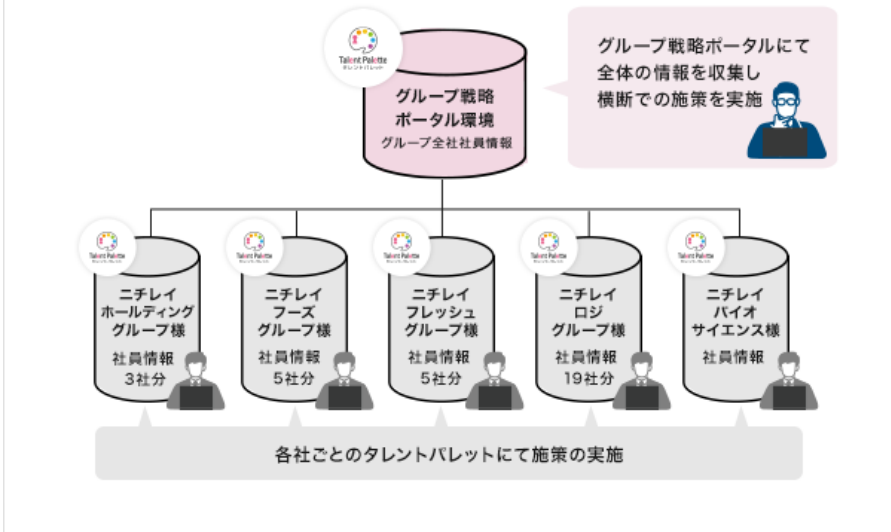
Talent Palette
タレントパレット

グループ戦略
ポータル環境
グループ全社社員情報

グループ戦略ポータルにて
全体の情報を収集し
横断での施策を実施

Talent Palette
ニチレイ
ホールディング
グループ様
社員情報
3社分

Talent Palette
ニチレイ
フーズ
グループ様
社員情報
5社分

Talent Palette
ニチレイ
フレッシュ
グループ様
社員情報
5社分

Talent Palette
ニチレイ
ロジ
グループ様
社員情報
19社分

Talent Palette
ニチレイ
バイオ
サイエンス様
社員情報

各社ごとのタレントパレットにて施策の実施